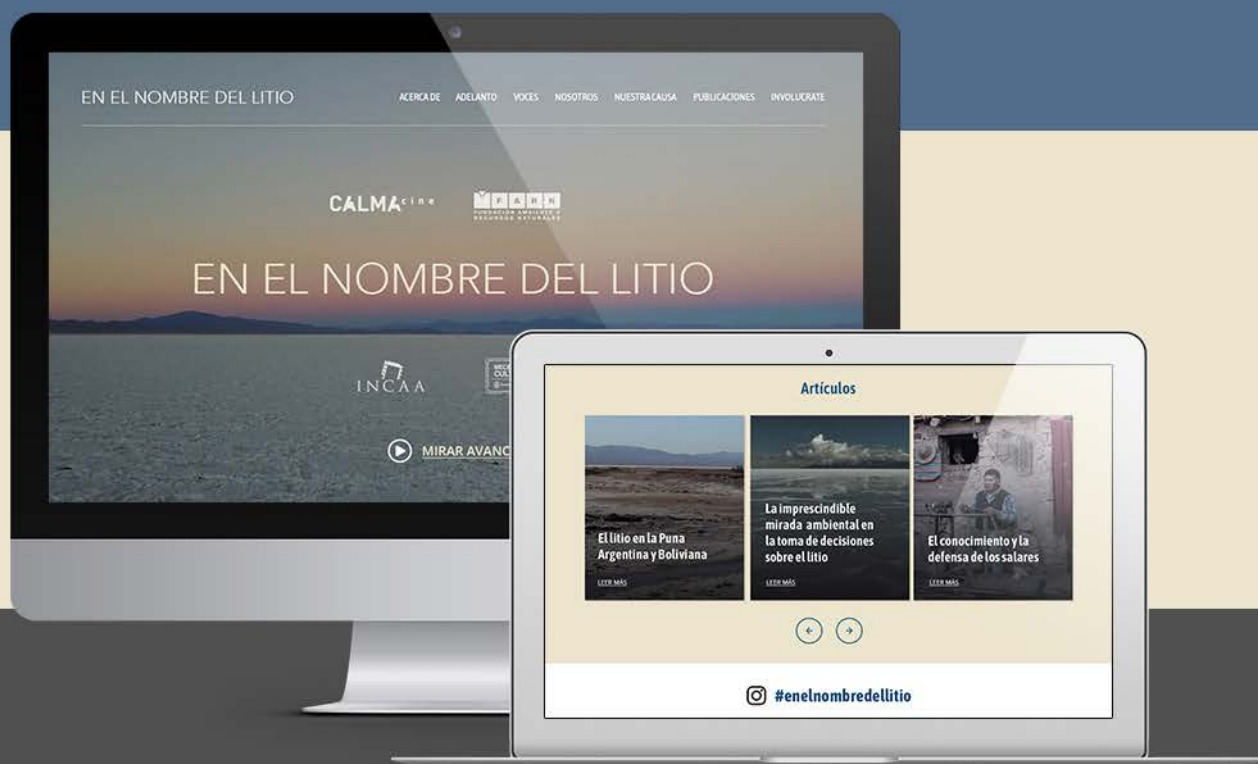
EN EL NOMBRE DEL LITIO

ACERCA DE ADELANTO VOCES NOSOTROS NUESTRA CAUSA PUBLICACIONES INVOLUCRATE

CALMA cine

FARN FUNDACIÓN AMBIENTE Y RECURSOS NATURALES

EN EL NOMBRE DEL LITIO

INCAA

MIRAR AVANC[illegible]

Artículos

El litio en la Puna Argentina y Boliviana
LEER MÁS

La imprescindible mirada ambiental en la toma de decisiones sobre el litio
LEER MÁS

El conocimiento y la defensa de los salares
LEER MÁS

#enelnombredellitio